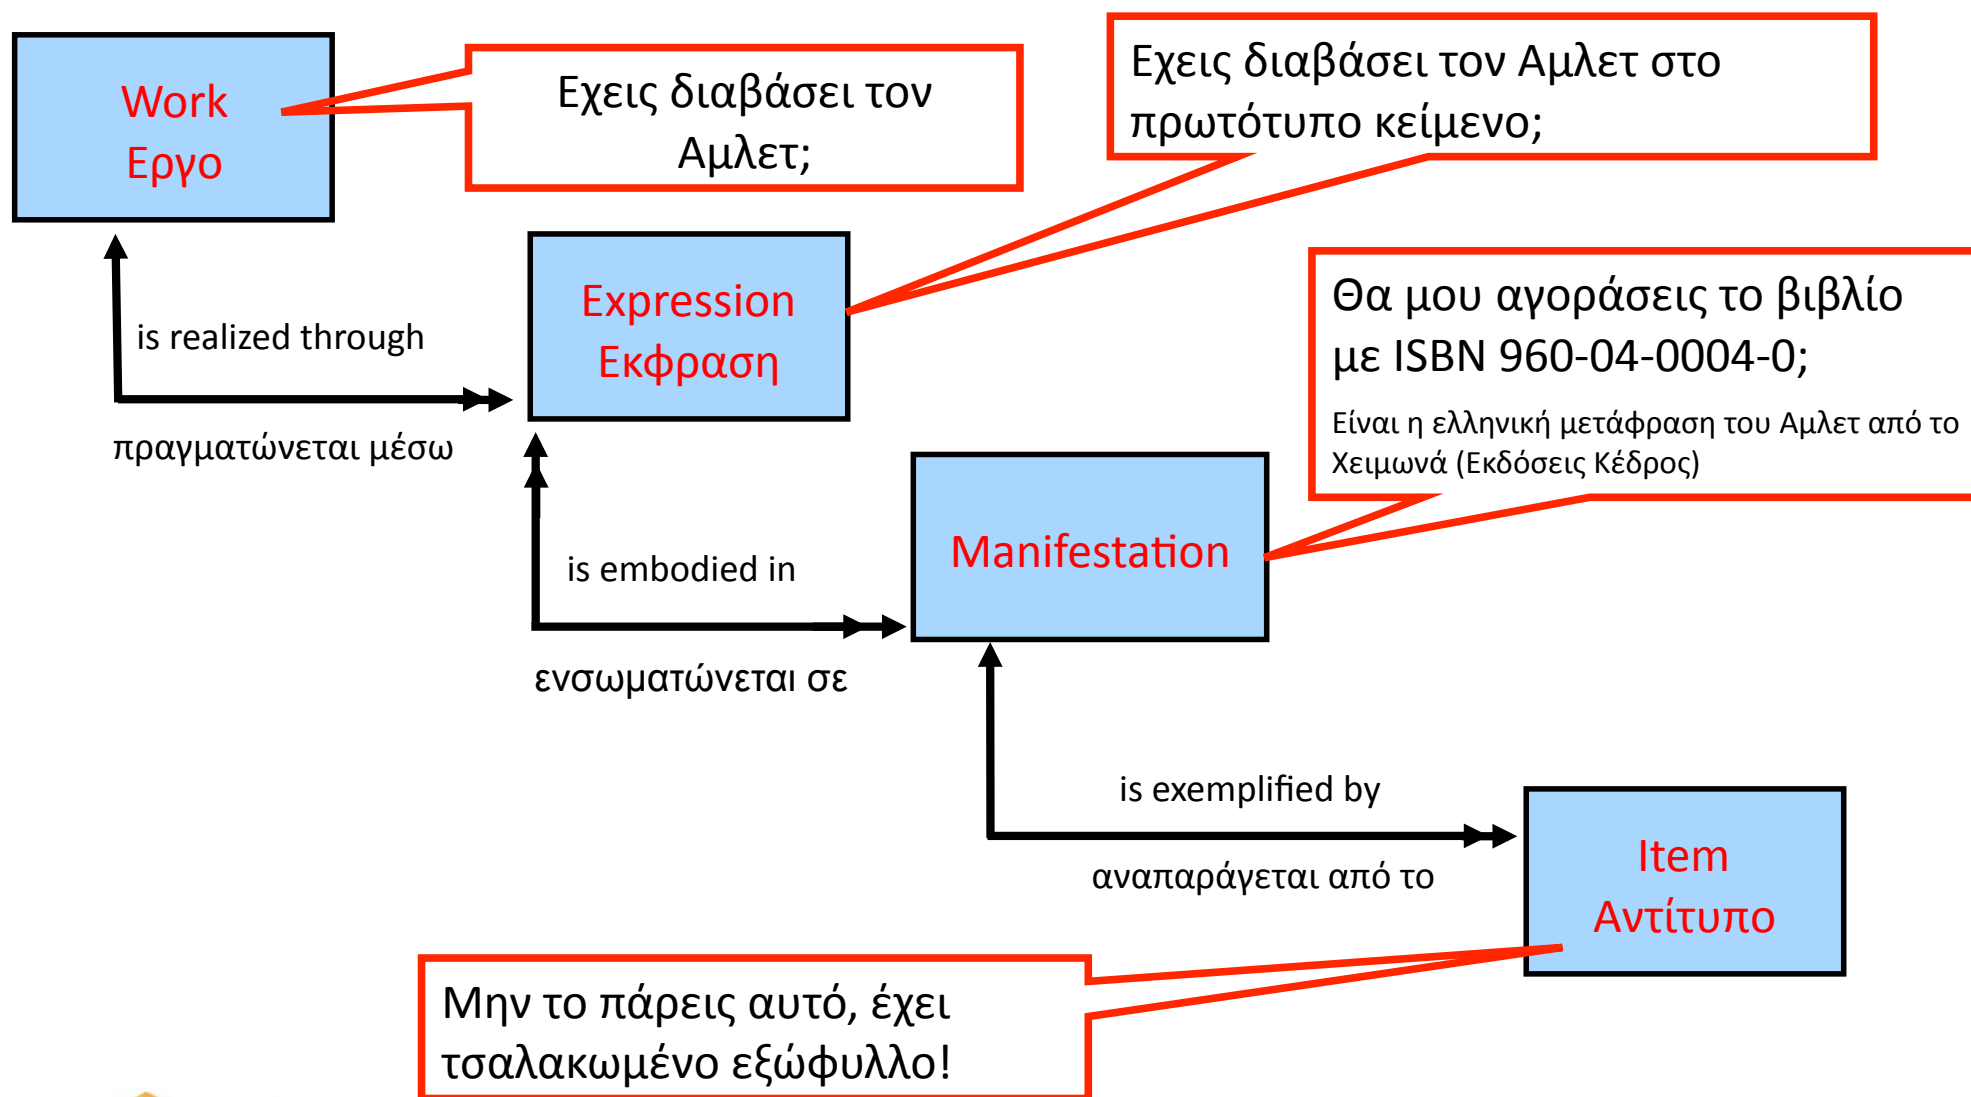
Work
Εργο

Εχεις διαβάσει τον Αμλετ;

Εχεις διαβάσει τον Αμλετ στο πρωτότυπο κείμενο;

Expression
Εκφραση

is realized through

πραγματώνεται μέσω

Θα μου αγοράσεις το βιβλίο με ISBN 960-04-0004-0;

Είναι η ελληνική μετάφραση του Αμλετ από το Χειμωνά (Εκδόσεις Κέδρος)

Manifestation

is embodied in

ενσωματώνεται σε

is exemplified by

αναπαράγεται από το

Item
Αντίτυπο

Μην το πάρεις αυτό, έχει τσαλακωμένο εξώφυλλο!